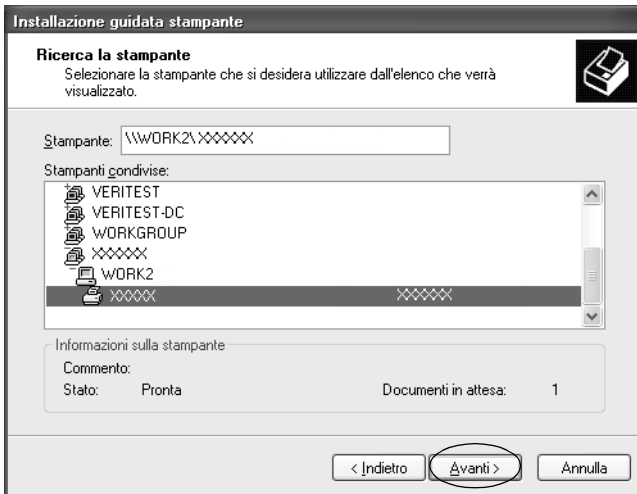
Installazione guidata stampante

Ricerca la stampante
Selezionare la stampante che si desidera utilizzare dall'elenco che verrà visualizzato.

Stampante: \\WORK2\XXXXXX

Stampanti condivise:
VERITEST
VERITEST-DC
WORKGROUP
XXXXXX
WORK2
XXXXX XXXXXX

Informazioni sulla stampante
Commento:
Stato: Pronta
Documenti in attesa: 1

< Indietro
Avanti >
Annulla